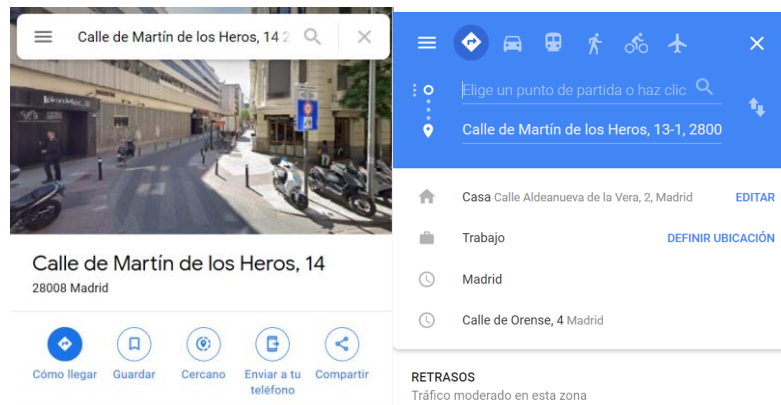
Calle de Martín de los Heros, 14 2

Calle de Martín de los Heros, 14
28008 Madrid

Cómo llegar
Guardar
Cercano
Enviar a tu teléfono
Compartir

Elige un punto de partida o haz clic
Calle de Martín de los Heros, 13-1, 2800

Casa Calle Aldeanueva de la Vera, 2, Madrid
EDITAR
Trabajo
DEFINIR UBICACIÓN
Madrid
Calle de Orense, 4 Madrid

RETRASOS
Tráfico moderado en esta zona